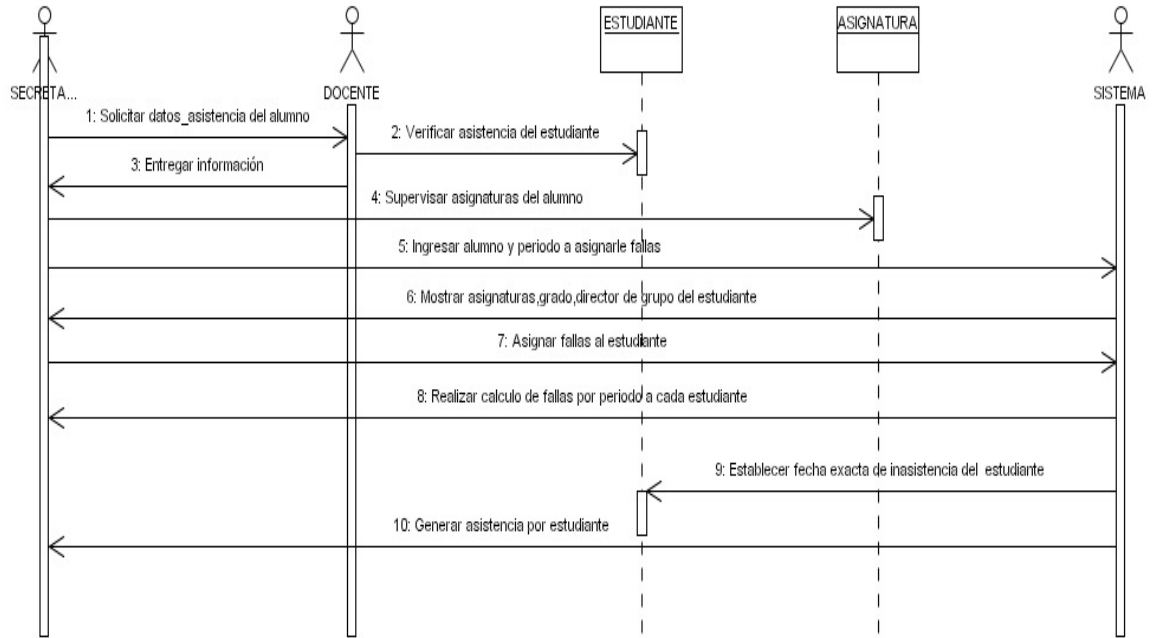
SECRETA...

DOCENTE

ESTUDIANTE

ASIGNATURA

SISTEMA

1: Solicitar datos_asistencia del alumno

2: Verificar asistencia del estudiante

3: Entregar información

4: Supervisar asignaturas del alumno

5: Ingresar alumno y periodo a asignarle fallas

6: Mostrar asignaturas,grado,director de grupo del estudiante

7: Asignar fallas al estudiante

8: Realizar calculo de fallas por periodo a cada estudiante

9: Establecer fecha exacta de inasistencia del estudiante

10: Generar asistencia por estudiante